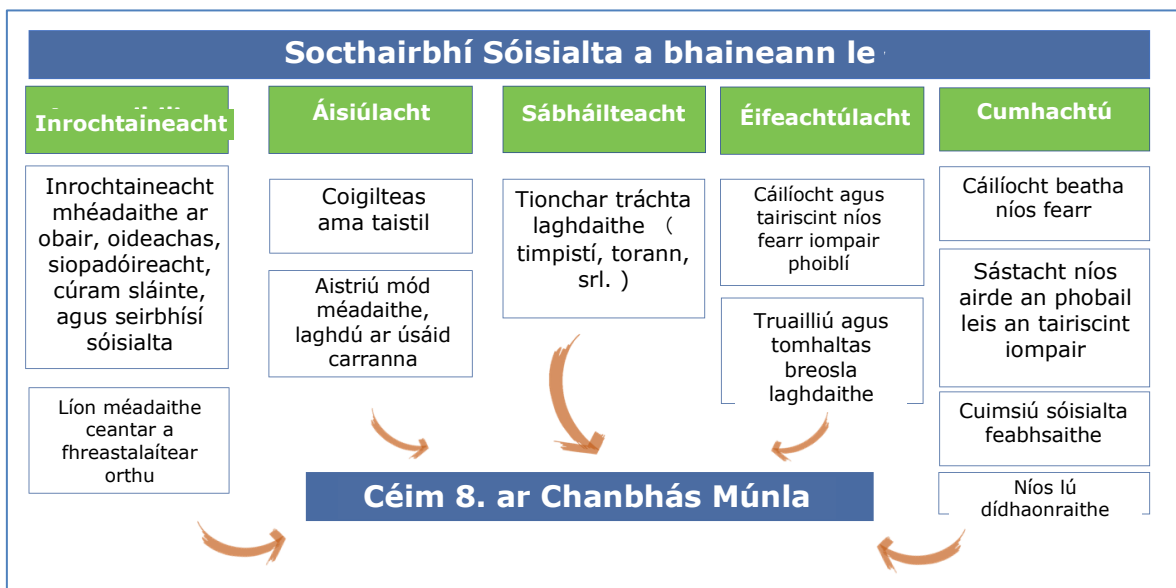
Socthairbhí Sóisialta a bhaineann le

Inrochtaineacht

Inrochtaineacht mhéadaithe ar obair, oideachas, siopadóireacht, cúram sláinte, agus seirbhísí sóisialta

Líon méadaithe ceantar a fhreastalaítear orthu

Áisiúlacht

Coigilteas ama taistil

Aistriú mód méadaithe, laghdú ar úsáid carranna

Sábháilteacht

Tionchar tráchta laghdaithe （ timpistí, torann, srl. ）

Éifeachtúlacht

Cáilíocht agus tairiscint níos fearr iompair phoiblí

Truailliú agus tomhaltas breosla laghdaithe

Cumhachtú

Cáilíocht beatha níos fearr

Sástacht níos airde an phobail leis an tairiscint iompair

Cuimsiú sóisialta feabhsaithe

Níos lú dídhaonraithe

Céim 8. ar Chanbhás Múnla